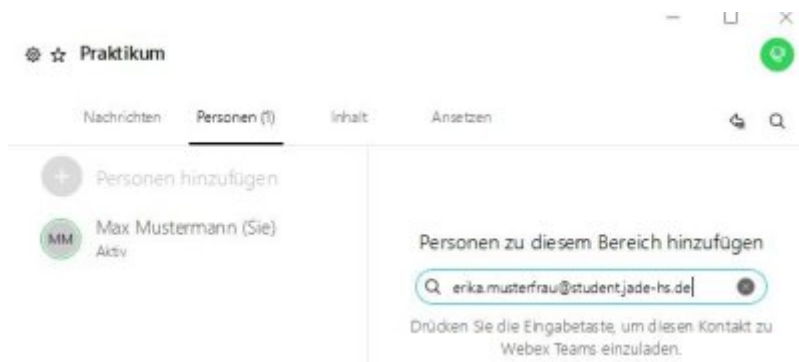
Praktikum

Nachrichten Personen (1) Inhalt Ansetzen

Personen hinzufügen

MM Max Mustermann (Sie)
Aktiv

Personen zu diesem Bereich hinzufügen

erika.musterfrau@student.jade-hs.de

Drücken Sie die Eingabetaste, um diesen Kontakt zu Webex Teams einzuladen.